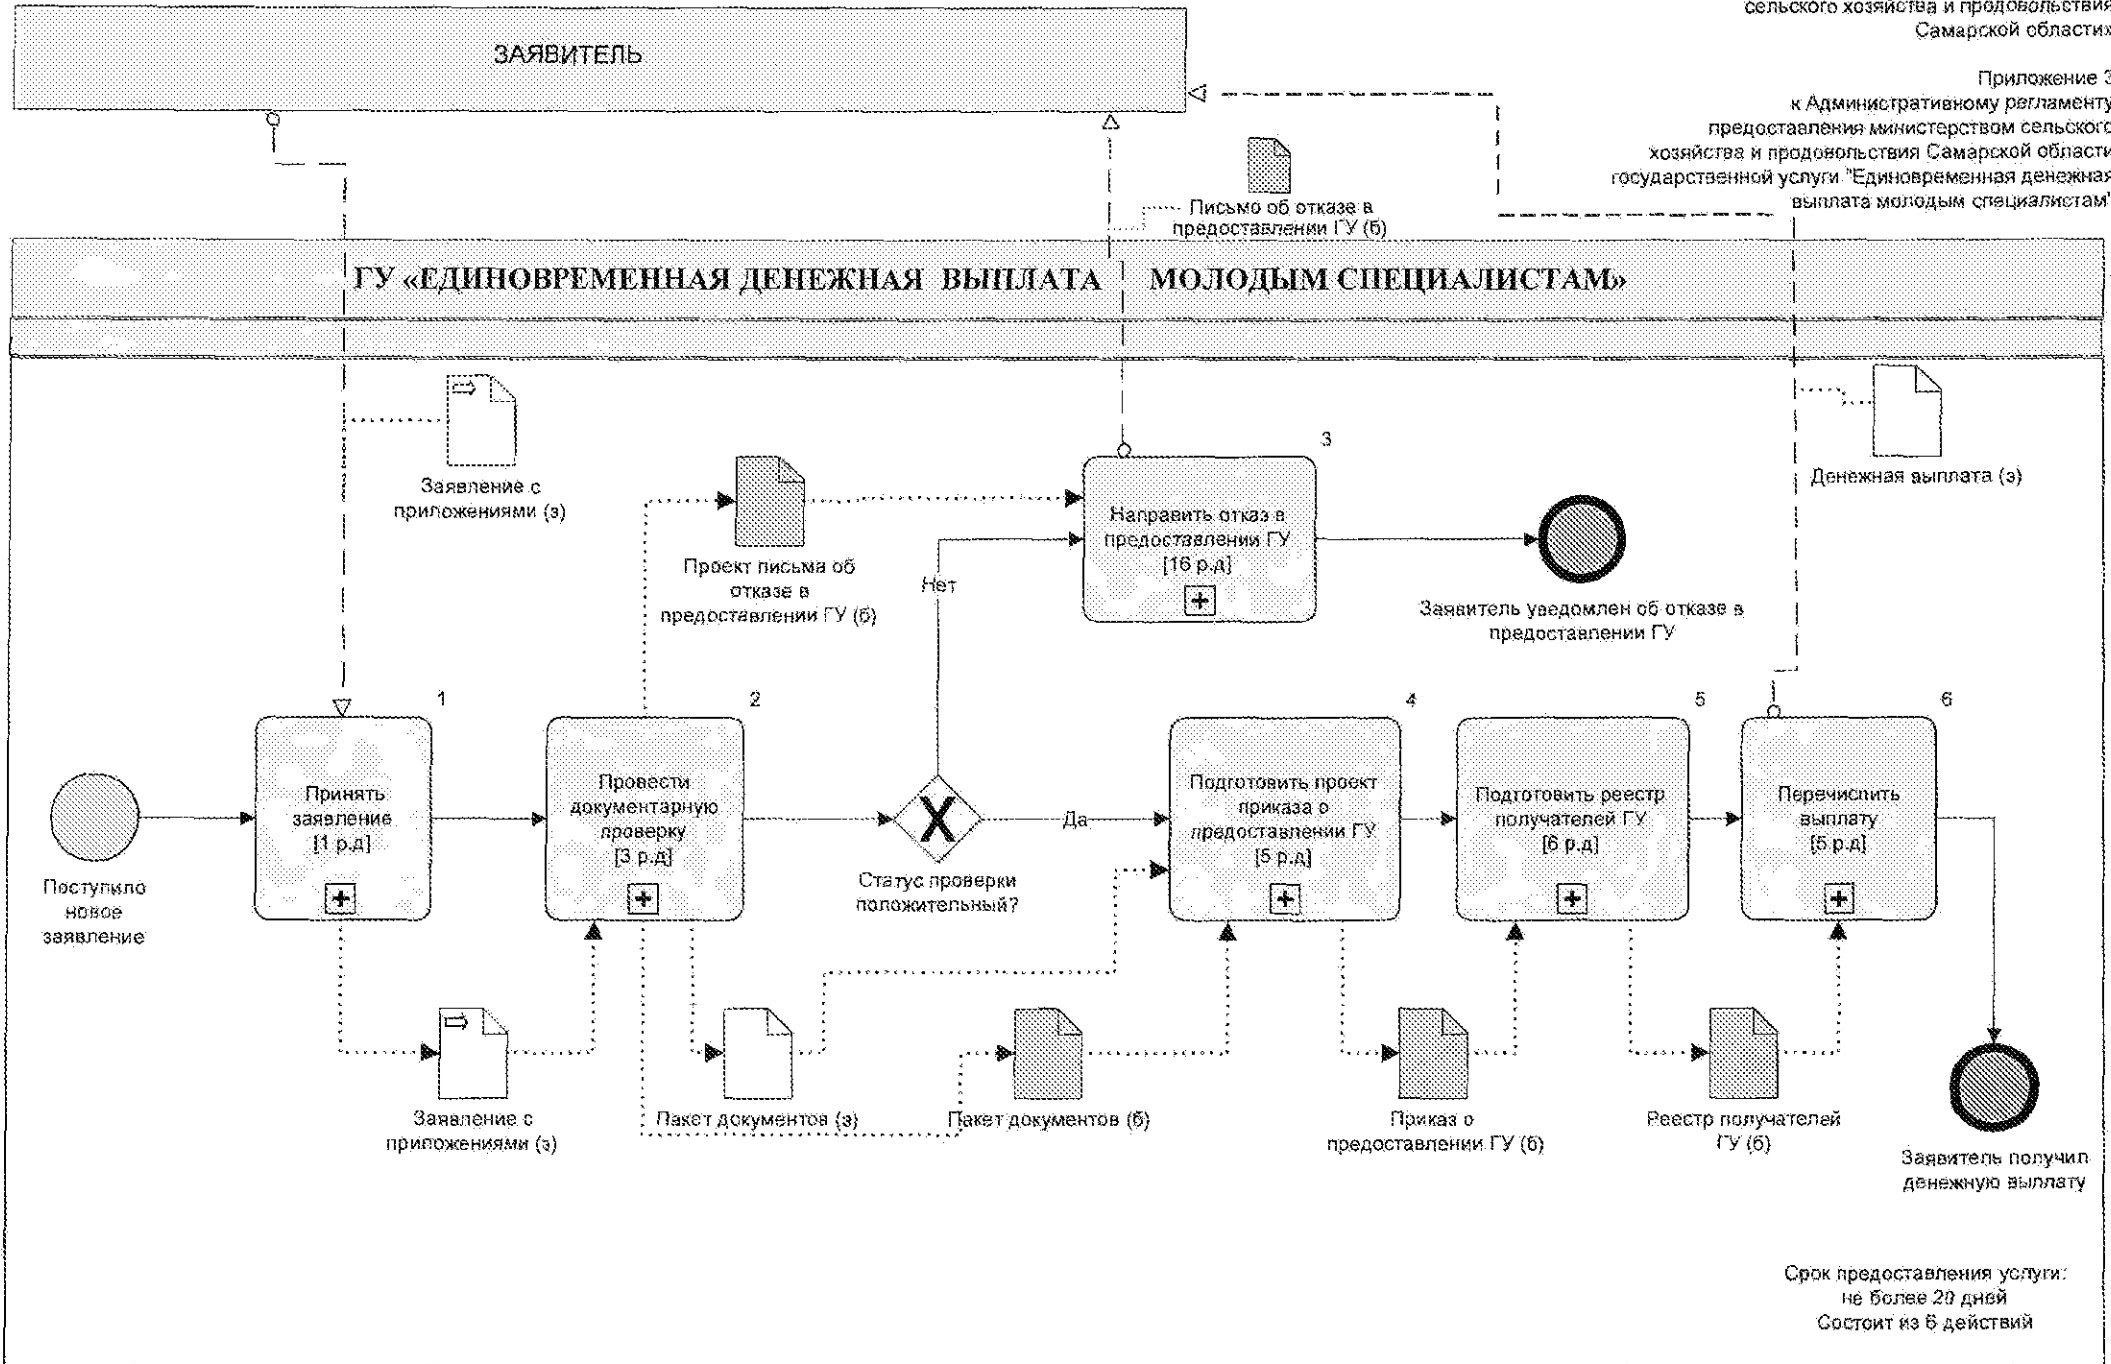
сельского хозяйства и продовольствия Самарской областих

Приложение 3
к Административному регламенту предоставления министерством сельского хозяйства и продовольствия Самарской области государственной услуги "Единовременная денежная выплата молодым специалистам"

ЗАЯВИТЕЛЬ

Письмо об отказе в предоставлении ГУ (б)

ГУ «ЕДИНОВРЕМЕННАЯ ДЕНЕЖНАЯ ВЫПЛАТА МОЛОДЫМ СПЕЦИАЛИСТАМ»

Заявление с приложениями (з)

Проект письма об отказе в предоставлении ГУ (б)

Нет

3
Направить отказ в предоставлении ГУ [16 р.д]

Заявитель уведомлен об отказе в предоставлении ГУ

Денежная выплата (з)

Поступило новое заявление

1
Принять заявление [1 р.д]

2
Провести документарную проверку [3 р.д]

Статус проверки положительный?

Да

4
Подготовить проект приказа о предоставлении ГУ [5 р.д]

5
Подготовить реестр получателей ГУ [6 р.д]

6
Перечислить выплату [5 р.д]

Заявление с приложениями (з)

Пакет документов (з)

Пакет документов (б)

Приказ о предоставлении ГУ (б)

Реестр получателей ГУ (б)

Заявитель получил денежную выплату

Срок предоставления услуги: не более 20 дней
Состоит из 6 действий